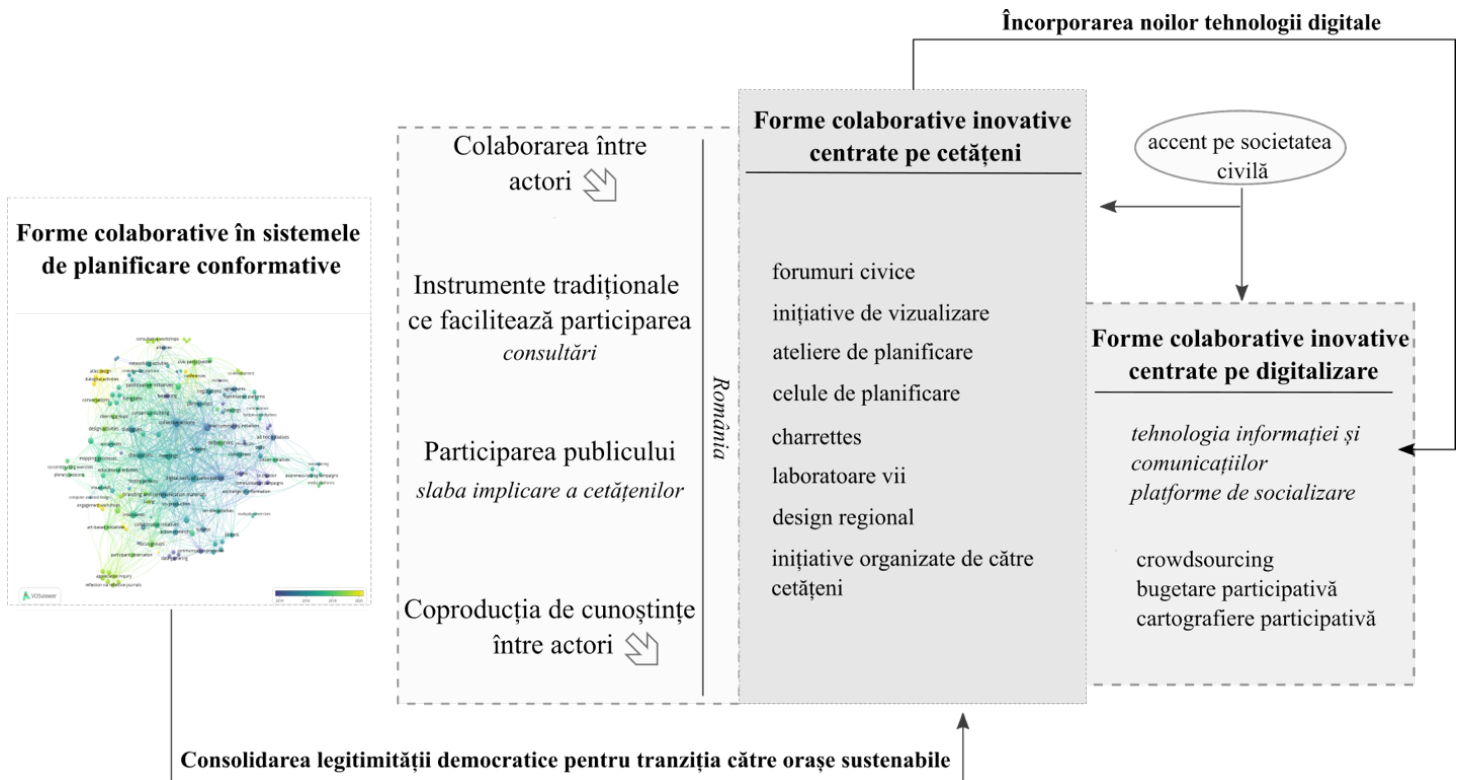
Încorporarea noilor tehnologii digitale

Forme colaborative în sistemele de planificare conformative

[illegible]

VOSviewer

Colaborarea între actori

Instrumente tradiționale ce facilitează participarea
consultări

Participarea publicului
slaba implicare a cetățenilor

Coproducția de cunoștințe între actori

România

Forme colaborative inovative centrate pe cetățeni

forumuri civice
inițiative de vizualizare
ateliere de planificare
celule de planificare
charrettes
laboratoare vii
design regional
inițiative organizate de către cetățeni

accent pe societatea civilă

Forme colaborative inovative centrate pe digitalizare

tehnologia informației și comunicațiilor
platforme de socializare

crowdsourcing
bugetare participativă
cartografiere participativă

Consolidarea legitimității democratice pentru tranziția către orașe sustenabile